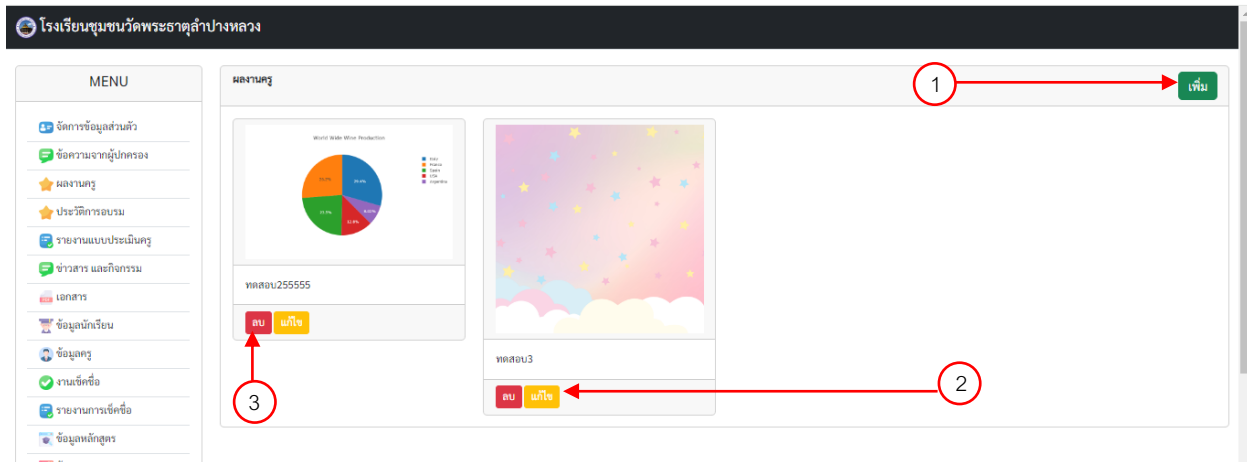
โรงเรียนชุมชนวัดพระธาตุลำปางหลวง

MENU

จัดการข้อมูลส่วนตัว
ข้อความจากผู้ปกครอง
ผลงานครู
ประวัติการอบรม
รายงานแบบประเมินครู
ข่าวสาร และกิจกรรม
เอกสาร
ข้อมูลนักเรียน
ข้อมูลครู
งานเช็คชื่อ
รายงานการเช็คชื่อ
ข้อมูลหลักสูตร

ผลงานครู

1

เพิ่ม

World Wide Wine Production

Italy
France
Spain
USA
Argentina

ทดสอบ255555

ลบ แก้ไข

3

ทดสอบ3

ลบ แก้ไข

2